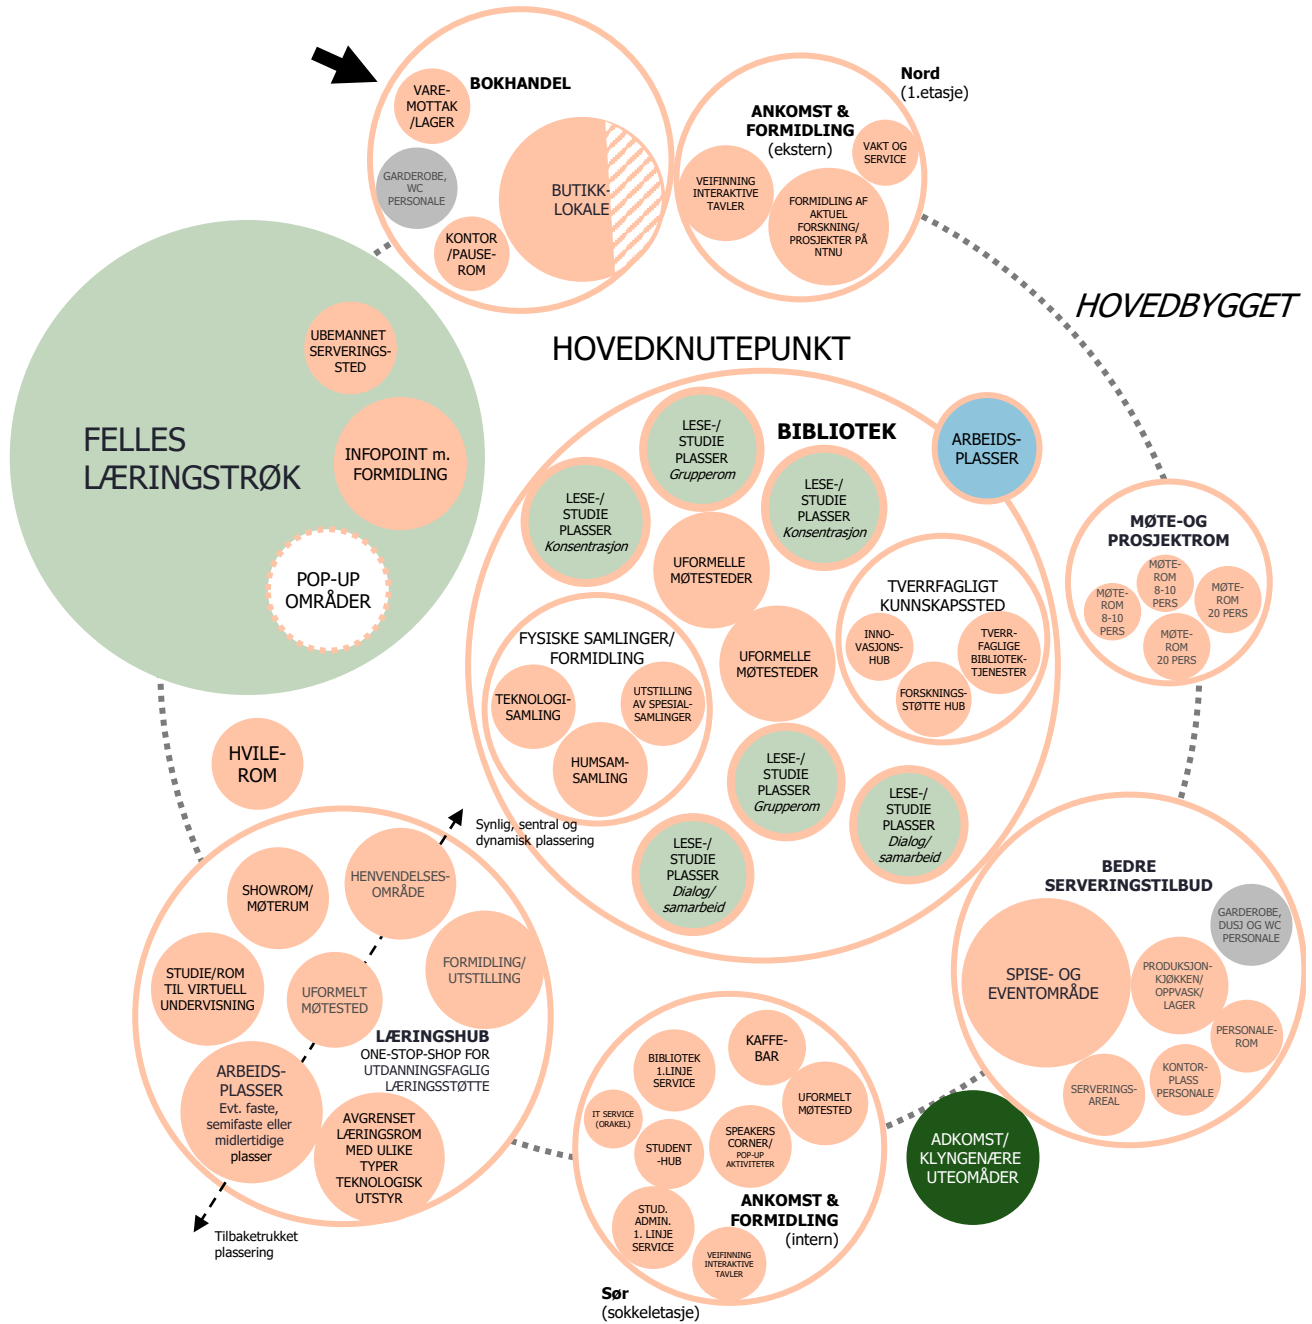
BOKHANDEL

VAREMOTTAK /LAGER

GARDEROBE, WC PERSONALE

BUTIKKLOKALE

KONTOR /PAUSEROM

Nord (1.etasje)

ANKOMST & FORMIDLING (ekstern)

VAKT OG SERVICE

VEIFINNING INTERAKTIVE TAVLER

FORMIDLING AF AKTUEL FORSKNING/ PROSJEKTER PÅ NTNU

HOVEDBYGGET

HOVEDKNUTEPUNKT

FELLES LÆRINGSTRØK

UBEMANNET SERVERINGSSTED

INFOPOINT m. FORMIDLING

POP-UP OMRÅDER

BIBLIOTEK

LESE-/ STUDIE PLASSER Grupperom

ARBEIDSPLASSER

LESE-/ STUDIE PLASSER Konsentrasjon

LESE-/ STUDIE PLASSER Konsentrasjon

UFORMELLE MØTESTEDER

MØTE-OG PROSJEKTROM

MØTEROM 8-10 PERS

MØTEROM 8-10 PERS

MØTEROM 20 PERS

MØTEROM 20 PERS

TVERRFAGLIGT KUNNSKAPSSTED

INNOVASJONSHUB

TVERRFAGLIGE BIBLIOTEKTJENESTER

FORSKNINGSSTØTTE HUB

FYSISKE SAMLINGER/ FORMIDLING

TEKNOLOGISAMLING

UTSTILLING AV SPESIALSAMLINGER

HUMSAMSAMLING

UFORMELLE MØTESTEDER

HVILEROM

LESE-/ STUDIE PLASSER Grupperom

LESE-/ STUDIE PLASSER Dialog/ samarbeid

LESE-/ STUDIE PLASSER Dialog/ samarbeid

Synlig, sentral og dynamisk plassering

SHOWROM/ MØTERUM

HENVENDELSESOMRÅDE

STUDIE/ROM TIL VIRTUELL UNDERVISNING

UFORMELT MØTESTED

FORMIDLING/ UTSTILLING

LÆRINGSHUB
ONE-STOP-SHOP FOR UTDANNINGSFAGLIG LÆRINGSSTØTTE

ARBEIDSPLASSER
Evt. faste, semifaste eller midlertidige plasser

AVGRENSET LÆRINGSROM MED ULIKE TYPER TEKNOLOGISK UTSTYR

Tilbaketrukket plassering

BEDRE SERVERINGSTILBUD

GARDEROBE, DUSJ OG WC PERSONALE

SPISE- OG EVENTOMRÅDE

PRODUKSJONKJØKKEN/ OPPVASK/ LAGER

PERSONALEROM

SERVERINGSAREAL

KONTORPLASS PERSONALE

ADKOMST/ KLYNGENÆRE UTEOMÅDER

BIBLIOTEK 1.LINJE SERVICE

KAFFEBAR

UFORMELT MØTESTED

IT SERVICE (ORAKEL)

STUDENT -HUB

SPEAKERS CORNER/ POP-UP AKTIVITETER

STUD. ADMIN. 1. LINJE SERVICE

ANKOMST & FORMIDLING (intern)

VEIFINNING INTERAKTIVE TAVLER

Sør (sokkeletasje)